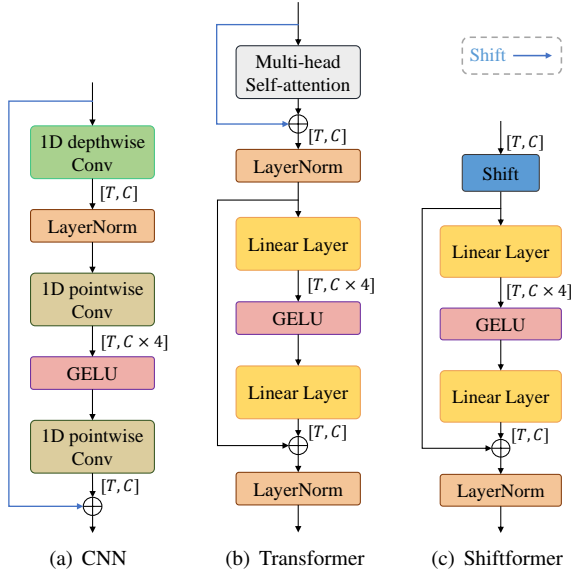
1D depthwise Conv

$[T, C]$

LayerNorm

1D pointwise Conv

$[T, C \times 4]$

GELU

1D pointwise Conv

$[T, C]$

(a) CNN

Multi-head Self-attention

$[T, C]$

LayerNorm

Linear Layer

$[T, C \times 4]$

GELU

Linear Layer

$[T, C]$

LayerNorm

(b) Transformer

Shift

$[T, C]$

Shift

Linear Layer

$[T, C \times 4]$

GELU

Linear Layer

$[T, C]$

LayerNorm

(c) Shiftformer